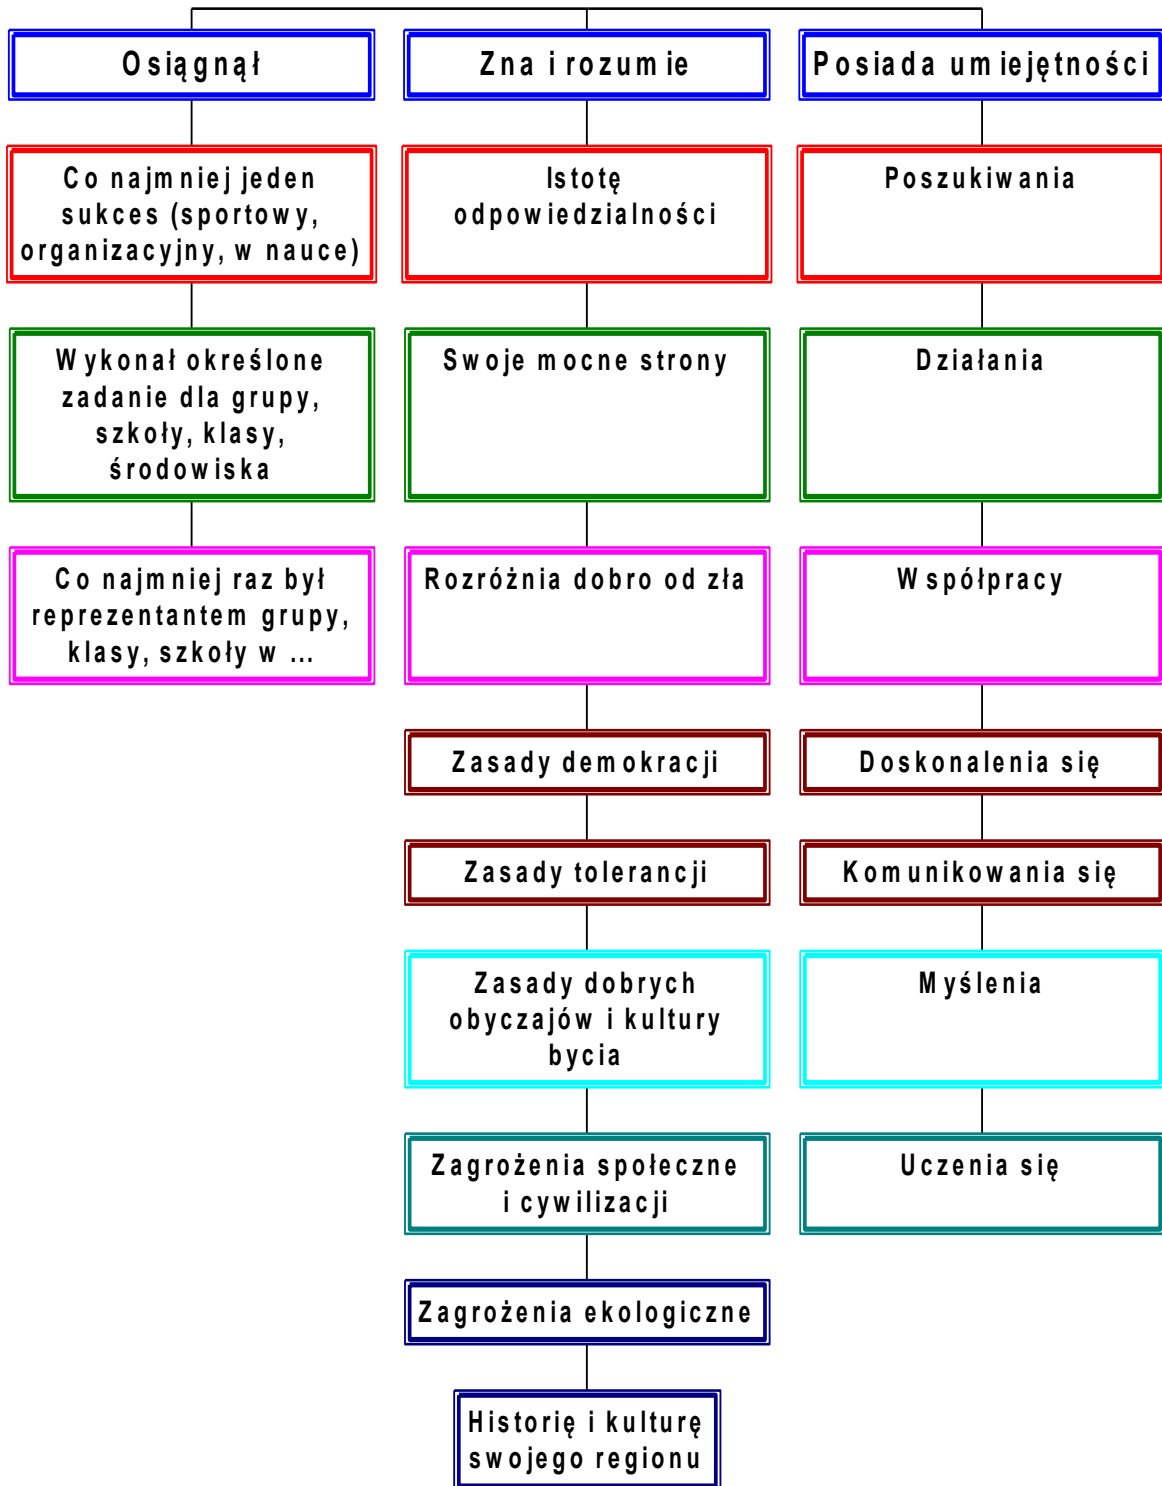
Osiągnął

Co najmniej jeden sukces (sportowy, organizacyjny, w nauce)

Wykonał określone zadanie dla grupy, szkoły, klasy, środowiska

Co najmniej raz był reprezentantem grupy, klasy, szkoły w ...

Zna i rozumie

Istotę odpowiedzialności

Swoje mocne strony

Rozróżnia dobro od zła

Zasady demokracji

Zasady tolerancji

Zasady dobrych obyczajów i kultury bycia

Zagrożenia społeczne i cywilizacji

Zagrożenia ekologiczne

Historię i kulturę swojego regionu

Posiada umiejętności

Poszukiwania

Działania

Współpracy

Doskonalenia się

Komunikowania się

Myślenia

Uczenia się